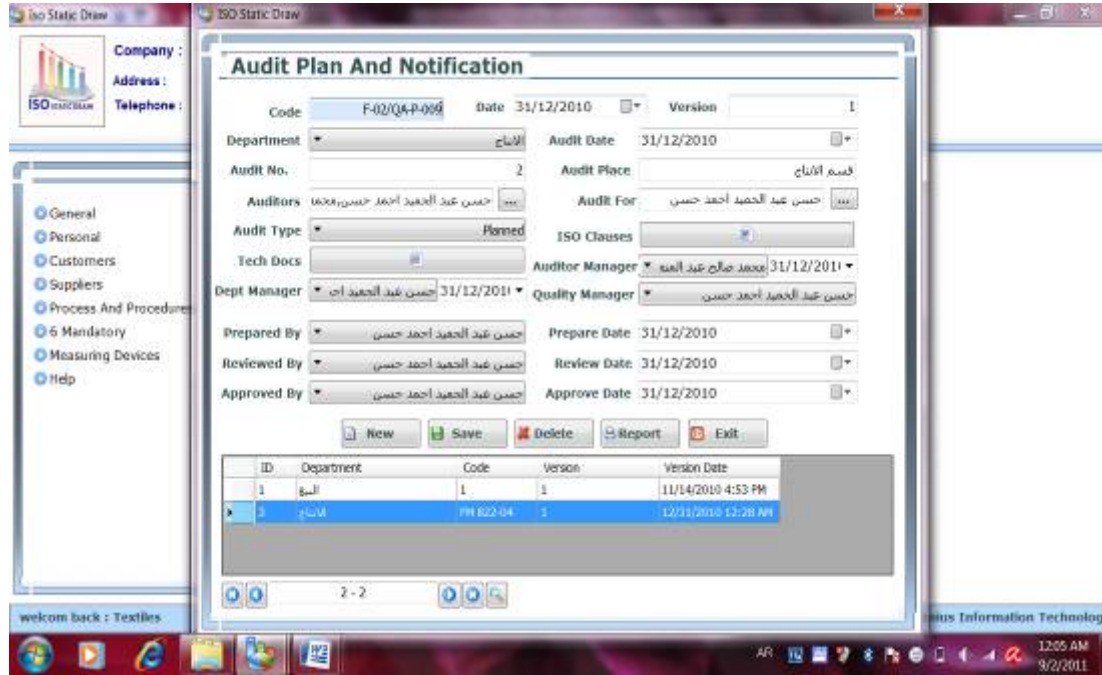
Iso Static Draw

ISO Static Draw

Company :
Address :
Telephone :

ISO

General
Personal
Customers
Suppliers
Process And Procedures
6 Mandatory
Measuring Devices
Help

Audit Plan And Notification

Code F-02/QA-P-009
Date 31/12/2010
Version 1
Department الانتاج
Audit Date 31/12/2010
Audit No. 2
Audit Place قسم الانتاج
Auditors حسن عبد الحميد احمد حسن،محمد
Audit For حسن عبد الحميد احمد حسن
Audit Type Planned
ISO Clauses
Tech Docs
Auditor Manager محمد صالح عبد العنم 31/12/201
Dept Manager حسن عبد الحميد اح 31/12/201
Quality Manager حسن عبد الحميد احمد حسن
Prepared By حسن عبد الحميد احمد حسن
Prepare Date 31/12/2010
Reviewed By حسن عبد الحميد احمد حسن
Review Date 31/12/2010
Approved By حسن عبد الحميد احمد حسن
Approve Date 31/12/2010

New Save Delete Report Exit

| ID | Department | Code | Version | Version Date |
|---|---|---|---|---|
| 1 | البيع | 1 | 1 | 11/14/2010 4:53 PM |
| 3 | الانتاج | PM 822-04 | 1 | 12/31/2010 12:28 AM |

2 - 2

welcom back : Textiles

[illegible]ius Information Technolog

AR

12:05 AM
9/2/2011